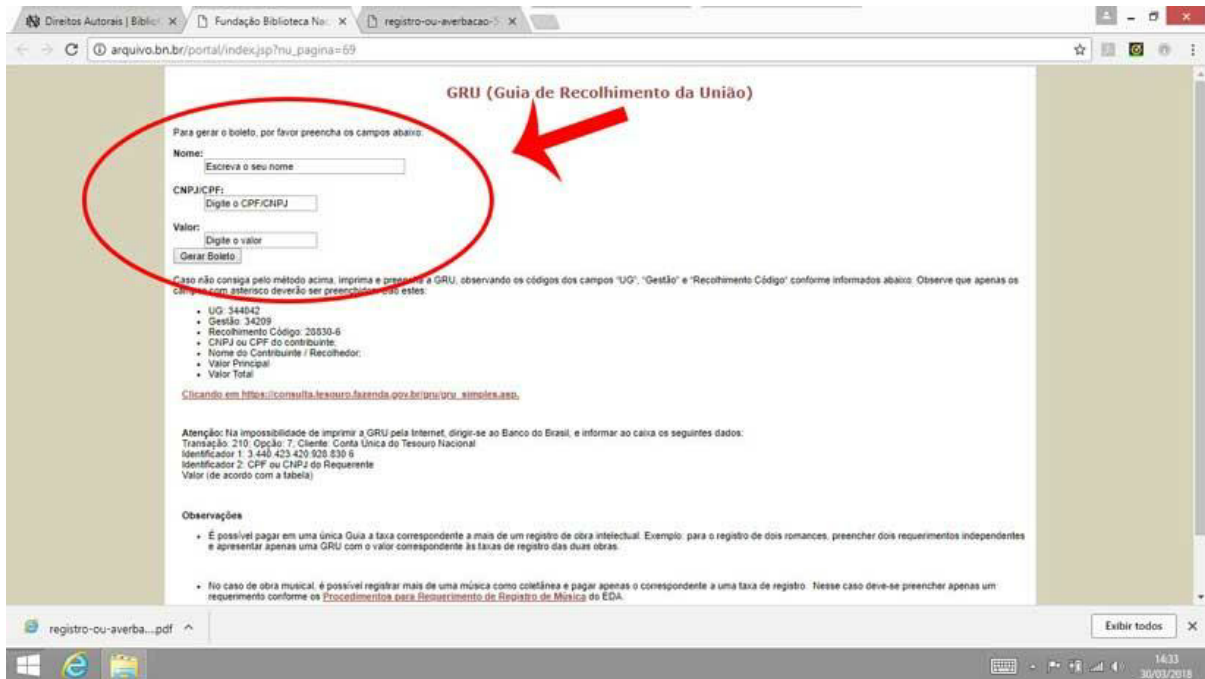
Direitos Autorais | Bibli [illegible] × Fundação Biblioteca Na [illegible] × registro-ou-averbacao-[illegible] ×

arquivo.bn.br/portal/index.jsp?nu_pagina=69

GRU (Guia de Recolhimento da União)

Para gerar o boleto, por favor preencha os campos abaixo.

Nome:
Escreva o seu nome

CNPJ/CPF:
Digite o CPF/CNPJ

Valor:
Digite o valor

Gerar Boleto

Caso não consiga pelo método acima, imprima e preencha a GRU, observando os códigos dos campos "UG", "Gestão" e "Recolhimento Código" conforme informados abaixo. Observe que apenas os campos com asterisco deverão ser preenchidos. São estes:

- UG: 344042
- Gestão: 34209
- Recolhimento Código: 28830-6
- CNPJ ou CPF do contribuinte;
- Nome do Contribuinte / Recolhedor;
- Valor Principal
- Valor Total

Clicando em https://consulta.tesouro.fazenda.gov.br/gru/gru_simples.asp.

Atenção: Na impossibilidade de imprimir a GRU pela Internet, dirigir-se ao Banco do Brasil, e informar ao caixa os seguintes dados:
Transação: 210; Opção: 7; Cliente: Conta Única do Tesouro Nacional
Identificador 1: 3.440.423.420.928.830 6
Identificador 2: CPF ou CNPJ do Requerente
Valor (de acordo com a tabela)

Observações

- É possível pagar em uma única Guia a taxa correspondente a mais de um registro de obra intelectual. Exemplo: para o registro de dois romances, preencher dois requerimentos independentes e apresentar apenas uma GRU com o valor correspondente às taxas de registro das duas obras.

- No caso de obra musical, é possível registrar mais de uma música como coletânea e pagar apenas o correspondente a uma taxa de registro. Nesse caso deve-se preencher apenas um requerimento conforme os Procedimentos para Requerimento de Registro de Música do EDA.

registro-ou-averba....pdf

Exibir todos

14:33
30/03/2018